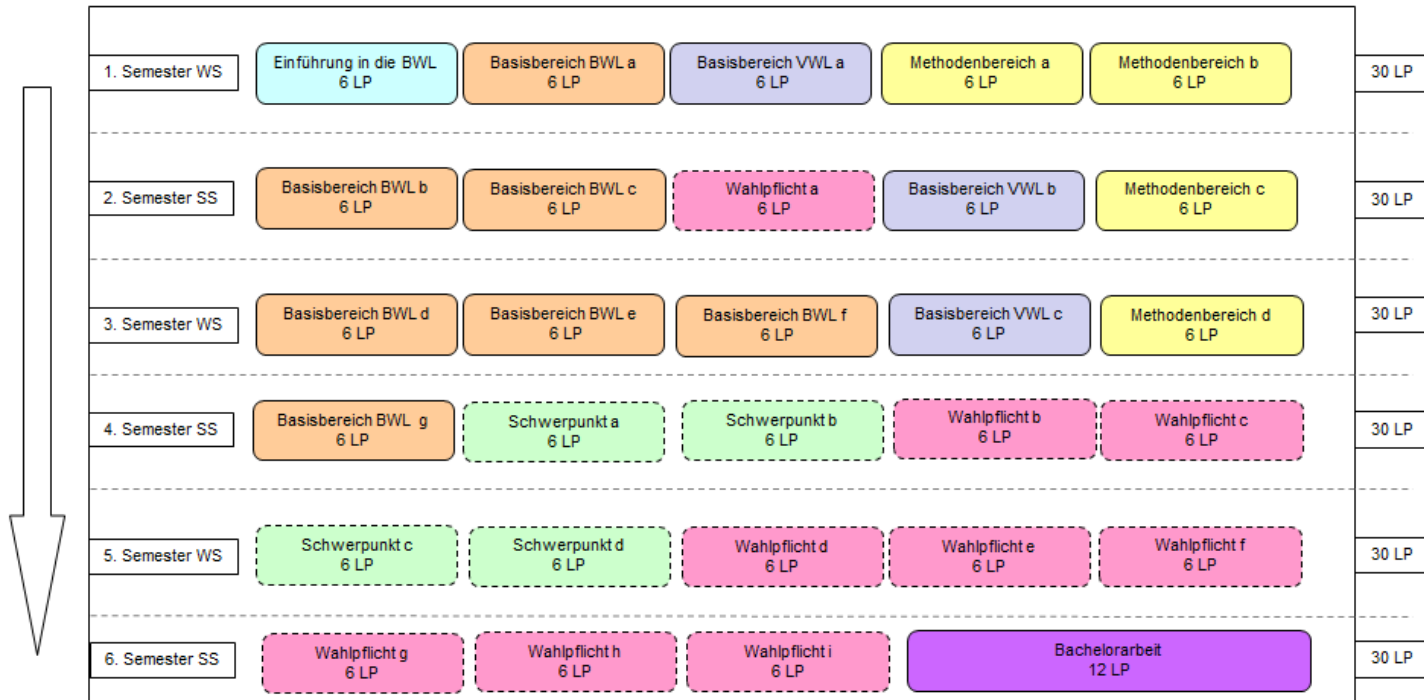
1. Semester WS
Einführung in die BWL 6 LP
Basisbereich BWL a 6 LP
Basisbereich VWL a 6 LP
Methodenbereich a 6 LP
Methodenbereich b 6 LP
30 LP

2. Semester SS
Basisbereich BWL b 6 LP
Basisbereich BWL c 6 LP
Wahlpflicht a 6 LP
Basisbereich VWL b 6 LP
Methodenbereich c 6 LP
30 LP

3. Semester WS
Basisbereich BWL d 6 LP
Basisbereich BWL e 6 LP
Basisbereich BWL f 6 LP
Basisbereich VWL c 6 LP
Methodenbereich d 6 LP
30 LP

4. Semester SS
Basisbereich BWL g 6 LP
Schwerpunkt a 6 LP
Schwerpunkt b 6 LP
Wahlpflicht b 6 LP
Wahlpflicht c 6 LP
30 LP

5. Semester WS
Schwerpunkt c 6 LP
Schwerpunkt d 6 LP
Wahlpflicht d 6 LP
Wahlpflicht e 6 LP
Wahlpflicht f 6 LP
30 LP

6. Semester SS
Wahlpflicht g 6 LP
Wahlpflicht h 6 LP
Wahlpflicht i 6 LP
Bachelorarbeit 12 LP
30 LP